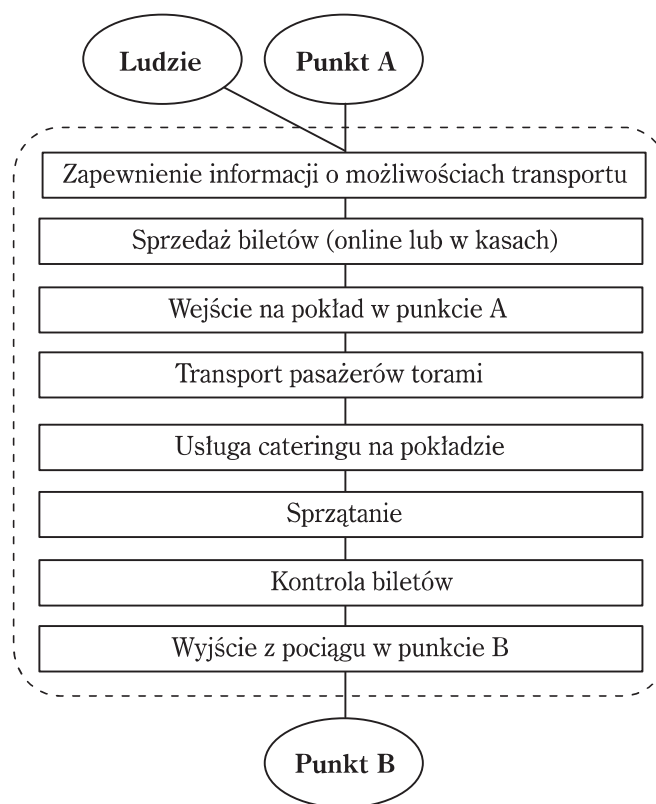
Ludzie

Punkt A

Zapewnienie informacji o możliwościach transportu

Sprzedaż biletów (online lub w kasach)

Wejście na pokład w punkcie A

Transport pasażerów torami

Usługa cateringu na pokładzie

Sprzątanie

Kontrola biletów

Wyjście z pociągu w punkcie B

Punkt B